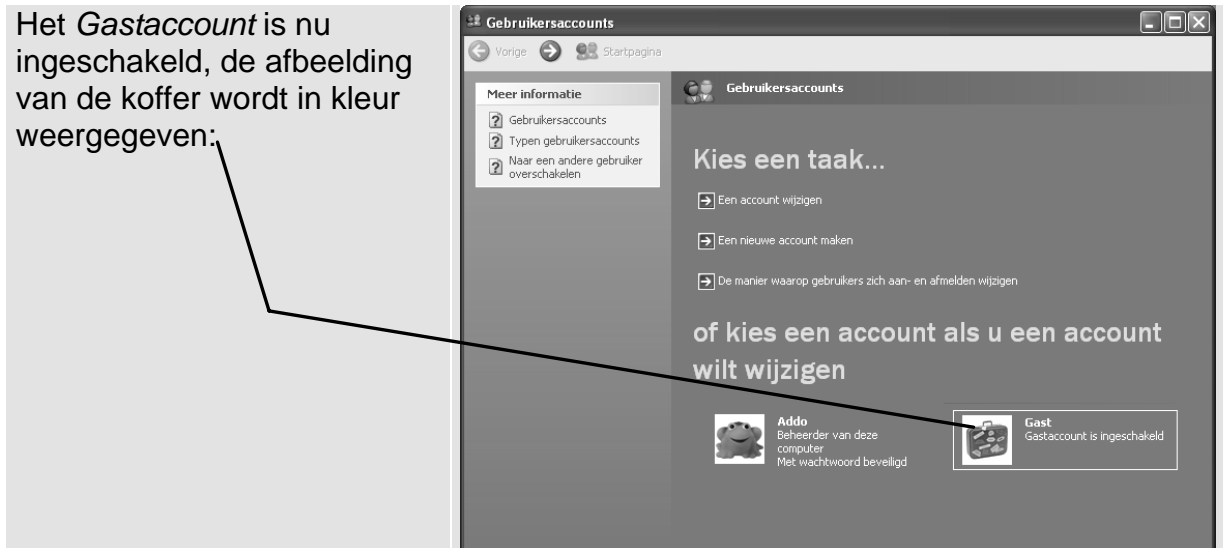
Het *Gastaccount* is nu ingeschakeld, de afbeelding van de koffer wordt in kleur weergegeven:

Gebruikersaccounts

Vorige

Startpagina

Meer informatie

Gebruikersaccounts

Typen gebruikersaccounts

Naar een andere gebruiker overschakelen

Gebruikersaccounts

Kies een taak...

Een account wijzigen

Een nieuwe account maken

De manier waarop gebruikers zich aan- en afmelden wijzigen

of kies een account als u een account wilt wijzigen

Addo
Beheerder van deze computer
Met wachtwoord beveiligd

Gast
Gastaccount is ingeschakeld